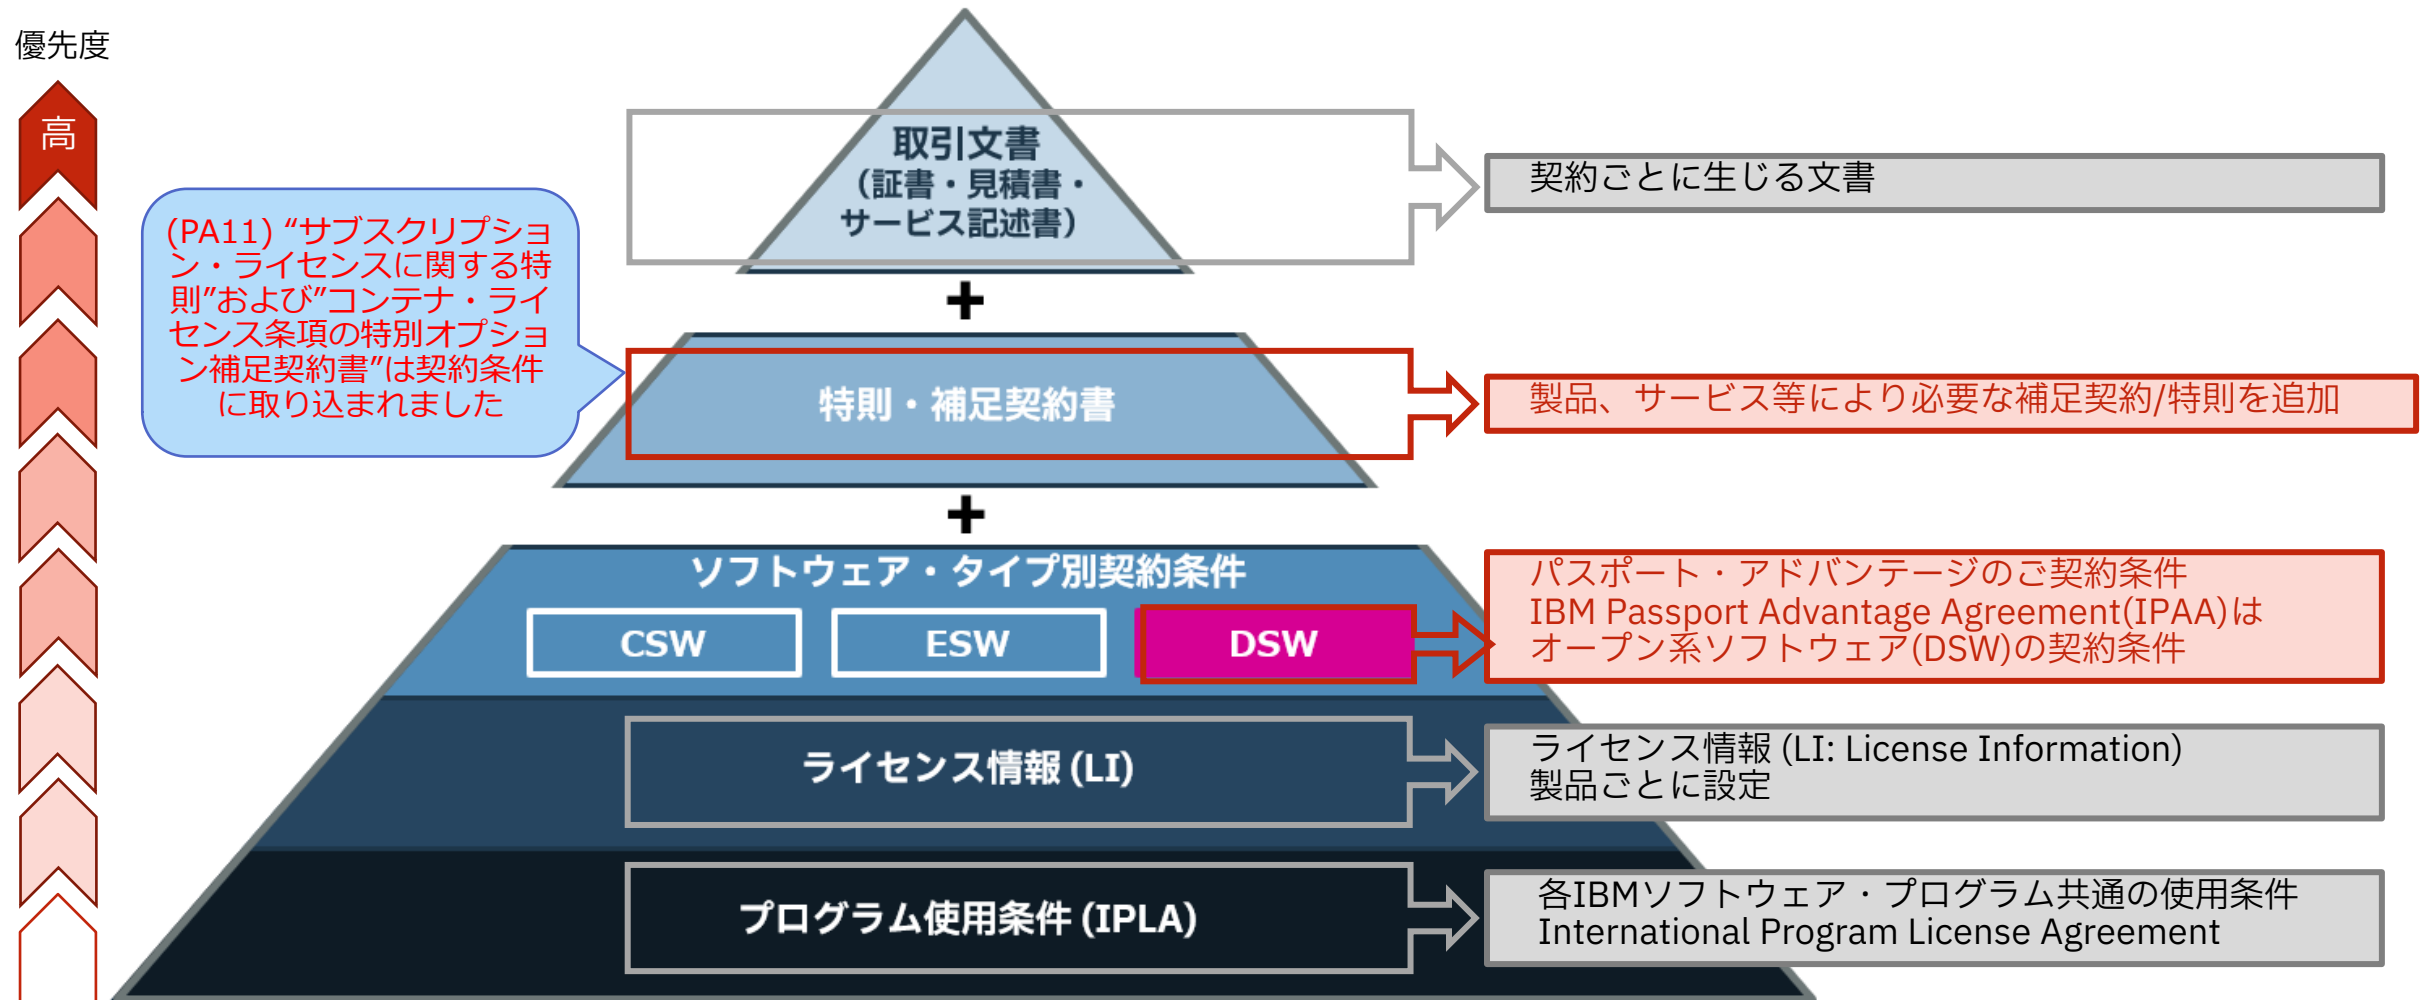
優先度

高

(PA11) “サブスクリプション・ライセンスに関する特則”および”コンテナ・ライセンス条項の特別オプション補足契約書”は契約条件に取り込まれました

取引文書
(証書・見積書・サービス記述書)

契約ごとに生じる文書

+

特則・補足契約書

製品、サービス等により必要な補足契約/特則を追加

+

ソフトウェア・タイプ別契約条件

CSW

ESW

DSW

パスポート・アドバンテージのご契約条件
IBM Passport Advantage Agreement(IPAA)は
オープン系ソフトウェア(DSW)の契約条件

ライセンス情報 (LI)

ライセンス情報 (LI: License Information)
製品ごとに設定

プログラム使用条件 (IPLA)

各IBMソフトウェア・プログラム共通の使用条件
International Program License Agreement